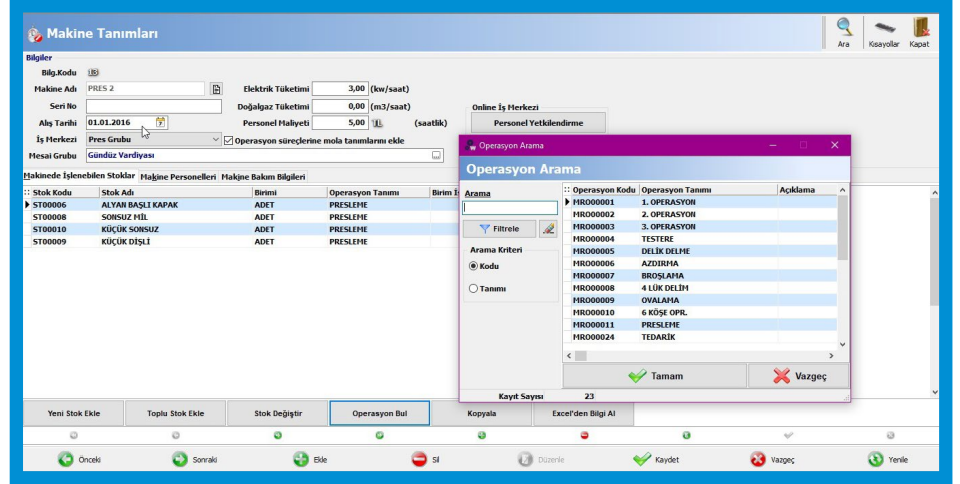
Makine Tanımları

Ara Kısayollar Kapat

Bilgiler

Bilg.Kodu 18

Makine Adı PRES 2

Seri No

Alış Tarihi 01.01.2016

İş Merkezi Pres Grubu

Mesai Grubu Gündüz Vardiyası

Elektrik Tüketimi 3,00 (kw/saat)

Doğalgaz Tüketimi 0,00 (m3/saat)

Personel Maliyeti 5,00 TL (saatlik)

Operasyon süreçlerine mola tanımlarını ekle

Online İş Merkezi

Personel Yetkilendirme

Makinede İşlenebilen Stoklar | Makine Personelleri | Makine Bakım Bilgileri

| Stok Kodu | Stok Adı | Birimi | Operasyon Tanımı | Birim İş |
|---|---|---|---|---|
| ST00006 | ALYAN BAŞLI KAPAK | ADET | PRESLEME | |
| ST00008 | SONSUZ MİL | ADET | PRESLEME | |
| ST00010 | KÜÇÜK SONSUZ | ADET | PRESLEME | |
| ST00009 | KÜÇÜK DİŞLİ | ADET | PRESLEME | |

Operasyon Arama

Operasyon Arama

Arama

Filtrele

Arama Kriteri

Kodu

Tanımı

| Operasyon Kodu | Operasyon Tanımı | Açıklama |
|---|---|---|
| MR000001 | 1. OPERASYON | |
| MR000002 | 2. OPERASYON | |
| MR000003 | 3. OPERASYON | |
| MR000004 | TESTERE | |
| MR000005 | DELİK DELME | |
| MR000006 | AZDIRMA | |
| MR000007 | BROŞLAMA | |
| MR000008 | 4 LÜK DELİM | |
| MR000009 | OVALAMA | |
| MR000010 | 6 KÖŞE OPR. | |
| MR000011 | PRESLEME | |
| MR000024 | TEDARİK | |

Kayıt Sayısı 23

Tamam

Vazgeç

Yeni Stok Ekle | Toplu Stok Ekle | Stok Değiştir | Operasyon Bul | Kopyala | Excel'den Bilgi Al

Önceki Sonraki Ekle Sil Düzenle Kaydet Vazgeç Yenile